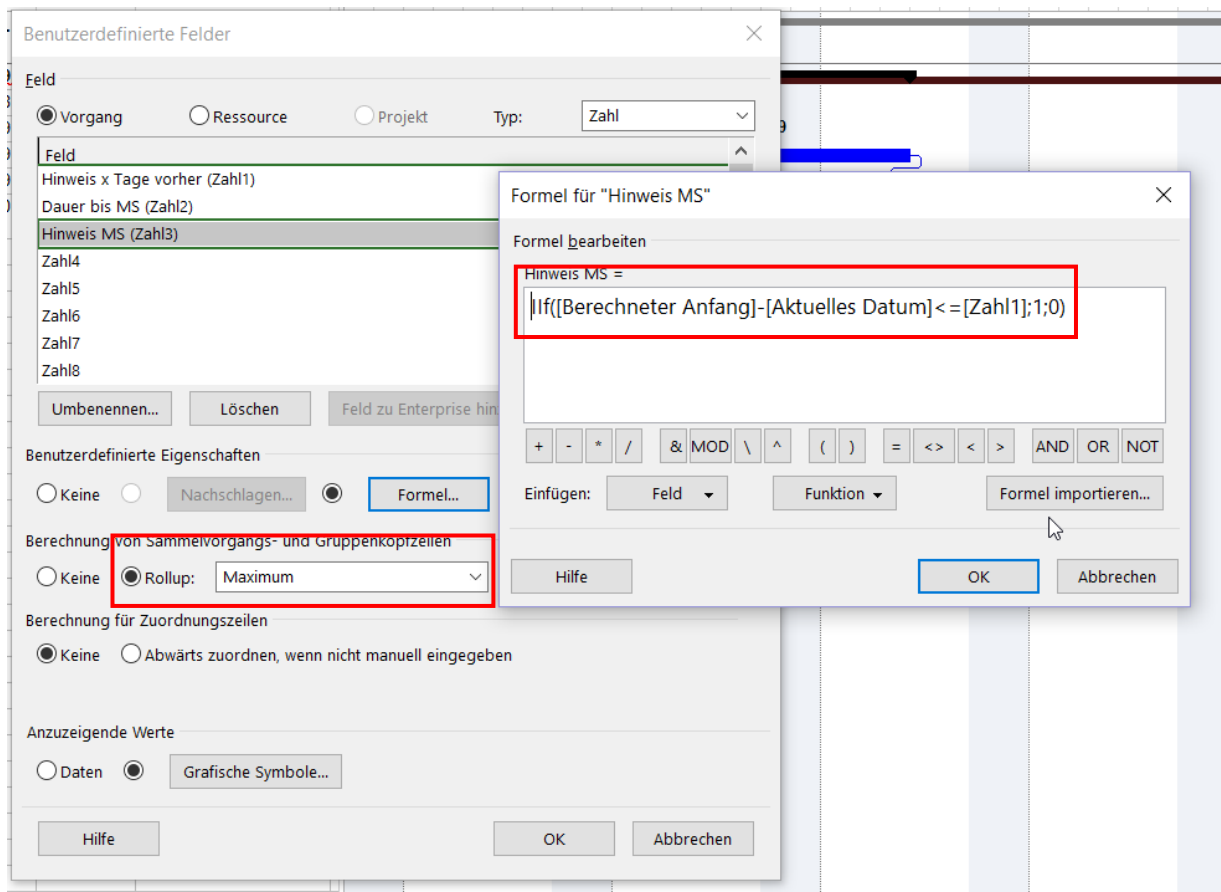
Benutzerdefinierte Felder

Feld

Vorgang Ressource Projekt Typ: Zahl

Feld
Hinweis x Tage vorher (Zahl1)
Dauer bis MS (Zahl2)
Hinweis MS (Zahl3)
Zahl4
Zahl5
Zahl6
Zahl7
Zahl8

Umbenennen... Löschen Feld zu Enterprise hin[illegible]

Benutzerdefinierte Eigenschaften

Keine Nachschlagen... Formel...

Berechnung von Sammelvorgangs- und Gruppenkopfzeilen

Keine Rollup: Maximum

Berechnung für Zuordnungszeilen

Keine Abwärts zuordnen, wenn nicht manuell eingegeben

Anzuzeigende Werte

Daten Grafische Symbole...

Hilfe OK Abbrechen

Formel für "Hinweis MS"

Formel bearbeiten

Hinweis MS =

IIf([Berechneter Anfang]-[Aktuelles Datum]<=[Zahl1];1;0)

+ - * / & MOD \ ^ ( ) = <> < > AND OR NOT

Einfügen: Feld Funktion Formel importieren...

Hilfe OK Abbrechen